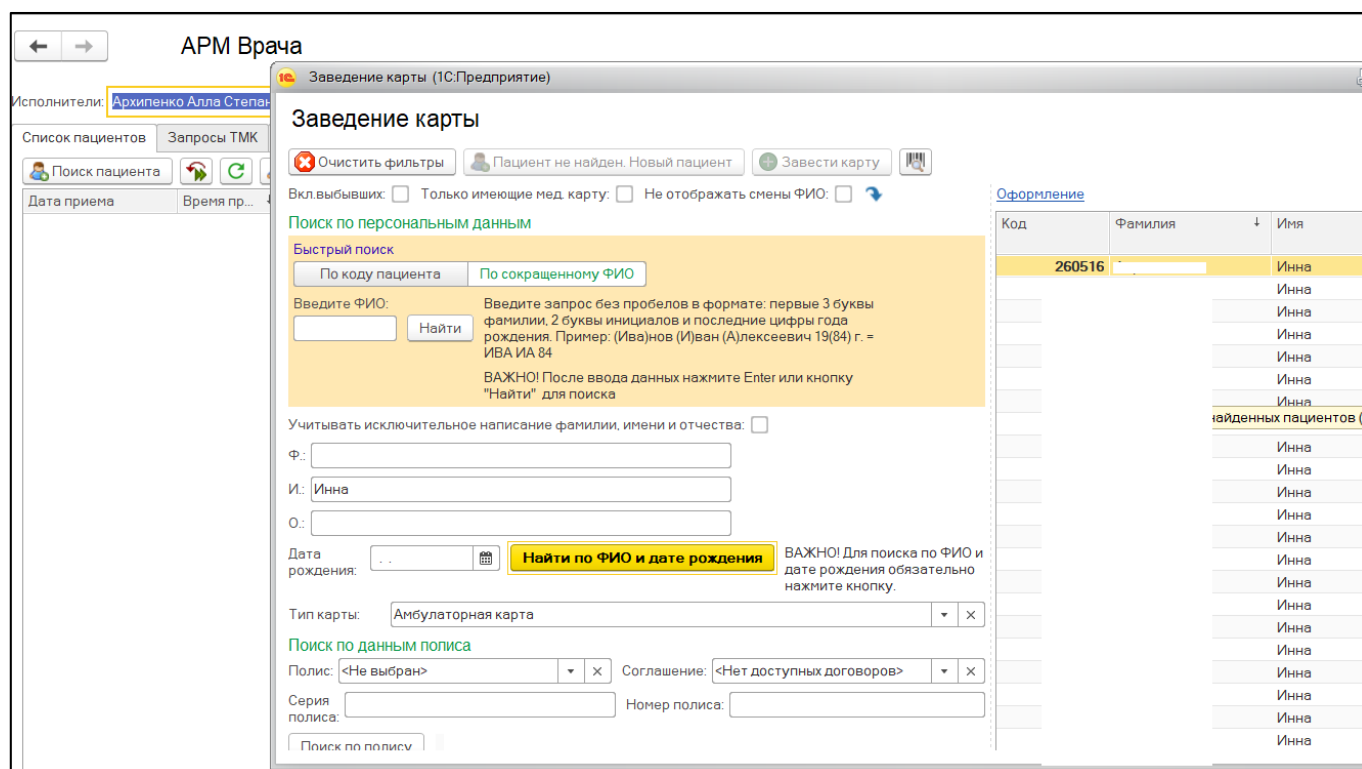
АРМ Врача

Исполнители: Архипенко Алла Степан

Список пациентов | Запросы ТМК

Поиск пациента

Дата приема | Время пр...

Заведение карты (1С:Предприятие)

Заведение карты

Очистить фильтры | Пациент не найден. Новый пациент | Завести карту

Вкл.выбывших: Только имеющие мед. карту: Не отображать смены ФИО:

Поиск по персональным данным

Быстрый поиск

По коду пациента | По сокращенному ФИО

Введите ФИО:

Найти

Введите запрос без пробелов в формате: первые 3 буквы фамилии, 2 буквы инициалов и последние цифры года рождения. Пример: (Ива)нов (И)ван (А)лексеевич 19(84) г. = ИВА ИА 84

ВАЖНО! После ввода данных нажмите Enter или кнопку "Найти" для поиска

Учитывать исключительное написание фамилии, имени и отчества:

Ф.:

И.: Инна

О.:

Дата рождения: . .

Найти по ФИО и дате рождения

ВАЖНО! Для поиска по ФИО и дате рождения обязательно нажмите кнопку.

Тип карты: Амбулаторная карта

Поиск по данным полиса

Полис: <Не выбран>

Соглашение: <Нет доступных договоров>

Серия полиса:

Номер полиса:

Поиск по полису

Оформление

| Код | Фамилия | Имя |
|---|---|---|
| 260516 | | Инна |
| | | Инна |
| | | Инна |
| | | Инна |
| | | Инна |
| | | Инна |
| | | Инна |
| | | Инна |
| | | Инна |
| | | Инна |
| | | Инна |
| | | Инна |
| | | Инна |
| | | Инна |
| | | Инна |
| | | Инна |
| | | Инна |
| | | Инна |
| | | Инна |
| | | Инна |
| | | Инна |
| | | Инна |

найденных пациентов (